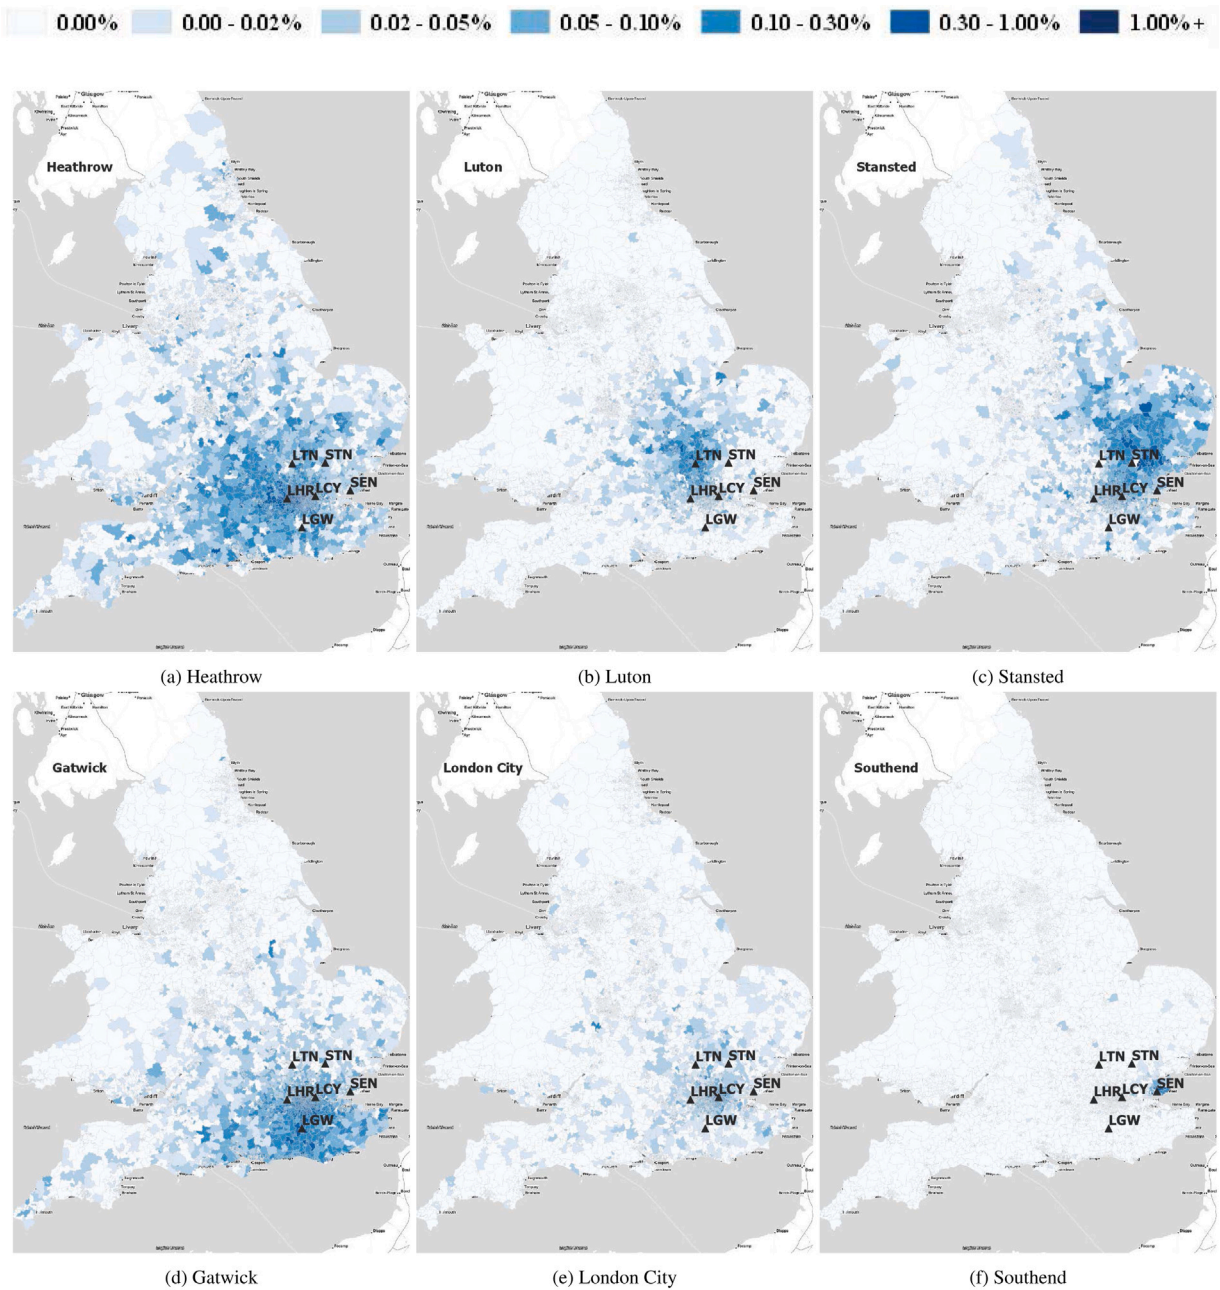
0.00% 0.00 - 0.02% 0.02 - 0.05% 0.05 - 0.10% 0.10 - 0.30% 0.30 - 1.00% 1.00%+

Heathrow
LTN STN
LHR LCY SEN
LGW

(a) Heathrow

Luton
LTN STN
LHR LCY SEN
LGW

(b) Luton

Stansted
LTN STN
LHR LCY SEN
LGW

(c) Stansted

Gatwick
LTN STN
LHR LCY SEN
LGW

(d) Gatwick

London City
LTN STN
LHR LCY SEN
LGW

(e) London City

Southend
LTN STN
LHR LCY SEN
LGW

(f) Southend